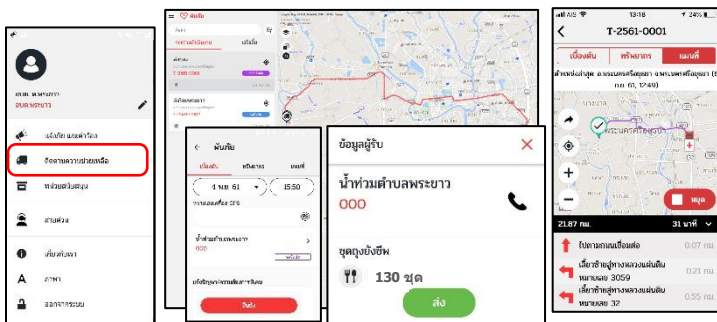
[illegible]
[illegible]
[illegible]
จัดการความช่วยเหลือ
หน่วยสนับสนุน
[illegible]
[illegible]
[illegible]
ออกจากระบบ

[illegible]
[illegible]
T-2561-0001

← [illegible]
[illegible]
4 พ.ย. 61
15:50
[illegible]
น้ำท่วมตำบลพระยาว
000
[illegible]
ยืนยัน

ข้อมูลผู้รับ
น้ำท่วมตำบลพระยาว
000
ชุดถุงยังชีพ
130 ชุด
ส่ง

AIS 13:18 24%
T-2561-0001
เบื้องต้น
ทรัพยากร
แผนที่
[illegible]
21.87 กม.
31 นาที
ไปตามถนนเชื่อมต่อ
0.07 กม.
เลี้ยวซ้ายสู่ทางหลวงแผ่นดินหมายเลข 3059
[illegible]
เลี้ยวซ้ายสู่ทางหลวงแผ่นดินหมายเลข 32
0.55 กม.
หยุด